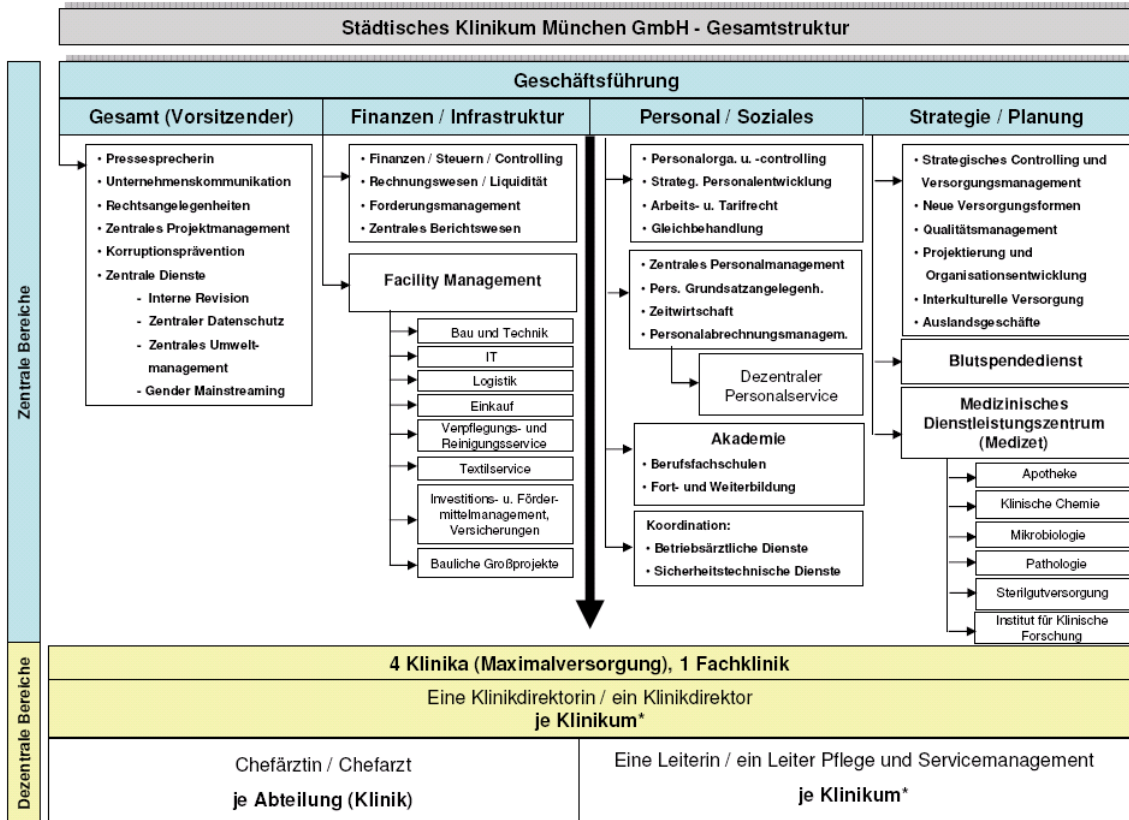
Städtisches Klinikum München GmbH - Gesamtstruktur

Zentrale Bereiche

Geschäftsführung

Gesamt (Vorsitzender)

Finanzen / Infrastruktur

Personal / Soziales

Strategie / Planung

• Pressesprecherin
• Unternehmenskommunikation
• Rechtsangelegenheiten
• Zentrales Projektmanagement
• Korruptionsprävention
• Zentrale Dienste
- Interne Revision
- Zentraler Datenschutz
- Zentrales Umweltmanagement
- Gender Mainstreaming

• Finanzen / Steuern / Controlling
• Rechnungswesen / Liquidität
• Forderungsmanagement
• Zentrales Berichtswesen

Facility Management

Bau und Technik

IT

Logistik

Einkauf

Verpflegungs- und Reinigungsservice

Textilservice

Investitions- u. Fördermittelmanagement, Versicherungen

Bauliche Großprojekte

• Personalorga. u. -controlling
• Strateg. Personalentwicklung
• Arbeits- u. Tarifrecht
• Gleichbehandlung

• Zentrales Personalmanagement
• Pers. Grundsatzangelegenh.
• Zeitwirtschaft
• Personalabrechnungsmanagem.

Dezentraler Personalservice

Akademie
• Berufsfachschulen
• Fort- und Weiterbildung

Koordination:
• Betriebsärztliche Dienste
• Sicherheitstechnische Dienste

• Strategisches Controlling und Versorgungsmanagement
• Neue Versorgungsformen
• Qualitätsmanagement
• Projektierung und Organisationsentwicklung
• Interkulturelle Versorgung
• Auslandsgeschäfte

Blutspendedienst

Medizinisches Dienstleistungszentrum (Medizet)

Apotheke

Klinische Chemie

Mikrobiologie

Pathologie

Sterilgutversorgung

Institut für Klinische Forschung

Dezentrale Bereiche

4 Klinika (Maximalversorgung), 1 Fachklinik

Eine Klinikdirektorin / ein Klinikdirektor
je Klinikum*

Chefärztin / Chefarzt
je Abteilung (Klinik)

Eine Leiterin / ein Leiter Pflege und Servicemanagement
je Klinikum*